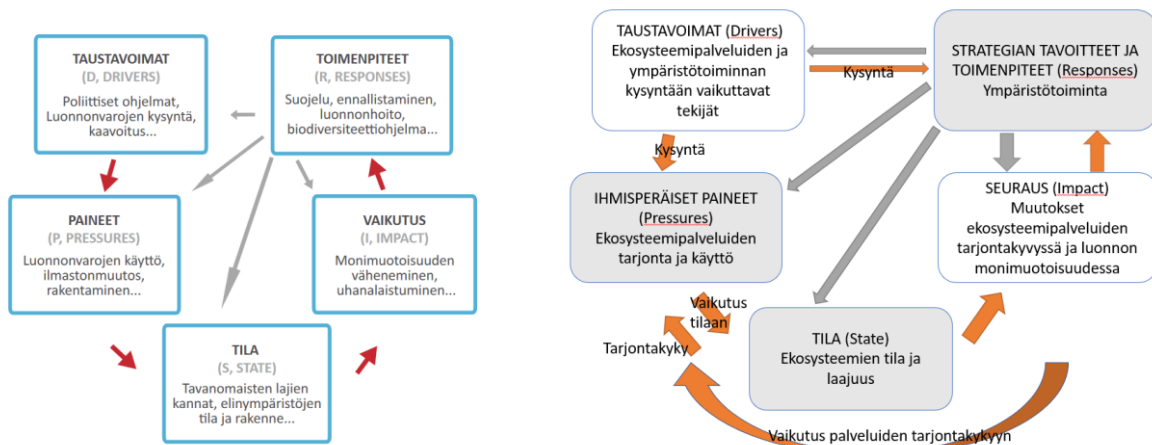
TAUSTAVOIMAT
(D, DRIVERS)
Poliittiset ohjelmat, Luonnonvarojen kysyntä, kaavoitus...

TOIMENPITEET
(R, RESPONSES)
Suojelu, ennallistaminen, luonnonhoito, biodiversiteettiohjelma...

PAINEET
(P, PRESSURES)
Luonnonvarojen käyttö, ilmastonmuutos, rakentaminen...

VAIKUTUS
(I, IMPACT)
Monimuotoisuuden väheneminen, uhanalaistuminen...

TILA
(S, STATE)
Tavanomaisten lajien kannat, elinympäristöjen tila ja rakenne...

TAUSTAVOIMAT (Drivers)
Ekosysteemipalveluiden ja ympäristötoiminnan kysyntään vaikuttavat tekijät

Kysyntä

STRATEGIAN TAVOITTEET JA TOIMENPITEET (Responses)
Ympäristötoiminta

Kysyntä

IHMISPERÄISET PAINEET (Pressures)
Ekosysteemipalveluiden tarjonta ja käyttö

SEURAUS (Impact)
Muutokset ekosysteemipalveluiden tarjontakyvyssä ja luonnon monimuotoisuudessa

Vaikutus tilaan

Tarjontakyky

TILA (State)
Ekosysteemien tila ja laajuus

Vaikutus palveluiden tarjontakykyyn